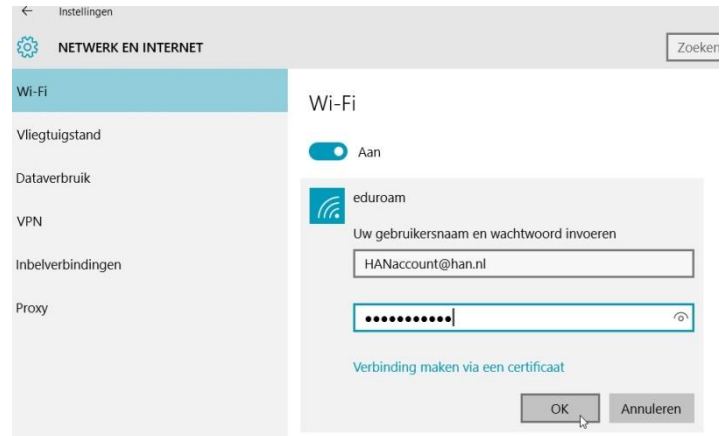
← Instellingen

NETWERK EN INTERNET

Zoeken

Wi-Fi

Vliegtuigstand

Dataverbruik

VPN

Inbelverbindingen

Proxy

Wi-Fi

Aan

eduroam

Uw gebruikersnaam en wachtwoord invoeren

HANaccount@han.nl

•••••••••••

Verbinding maken via een certificaat

OK

Annuleren